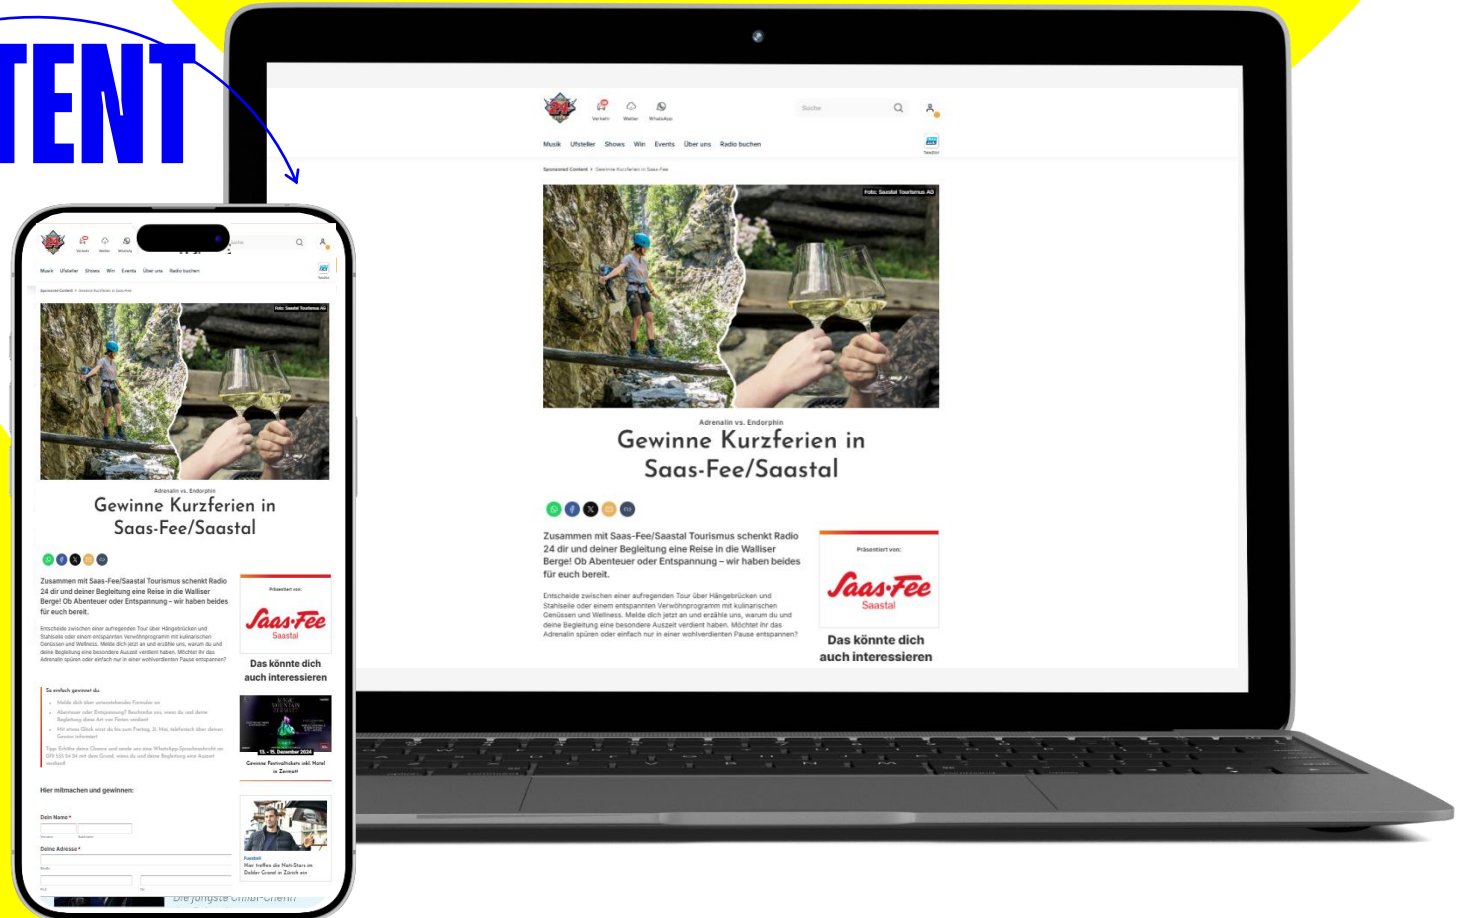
TENT

Verkehr Wetter WhatsApp Suche

Musik Ufsteller Shows Win Events Über uns Radio buchen

Sponsored Content › Gewinne Kurzferien in Saas-Fee

Foto: Saastal Tourismus AG

Adrenalin vs. Endorphin

Gewinne Kurzferien in Saas-Fee/Saastal

Zusammen mit Saas-Fee/Saastal Tourismus schenkt Radio 24 dir und deiner Begleitung eine Reise in die Walliser Berge! Ob Abenteuer oder Entspannung – wir haben beides für euch bereit.

Entscheide zwischen einer aufregenden Tour über Hängebrücken und Stahlseile oder einem entspannten Verwöhnprogramm mit kulinarischen Genüssen und Wellness. Melde dich jetzt an und erzähle uns, warum du und deine Begleitung eine besondere Auszeit verdient haben. Möchtest ihr das Adrenalin spüren oder einfach nur in einer wohlverdienten Pause entspannen?

Präsentiert von:

Saas-Fee Saastal

Das könnte dich auch interessieren

So einfach gewinnst du

Hier mitmachen und gewinnen:

Dein Name *

Deine Adresse *

15. - 16. Dezember 2024

Gewinne Festivaltickets inkl. Hotel in Zermatt

Kultur

Hier treffen die Welt-Stars im Dolder Grand in Zürich ein

Die jüngste Chilli-Chefin